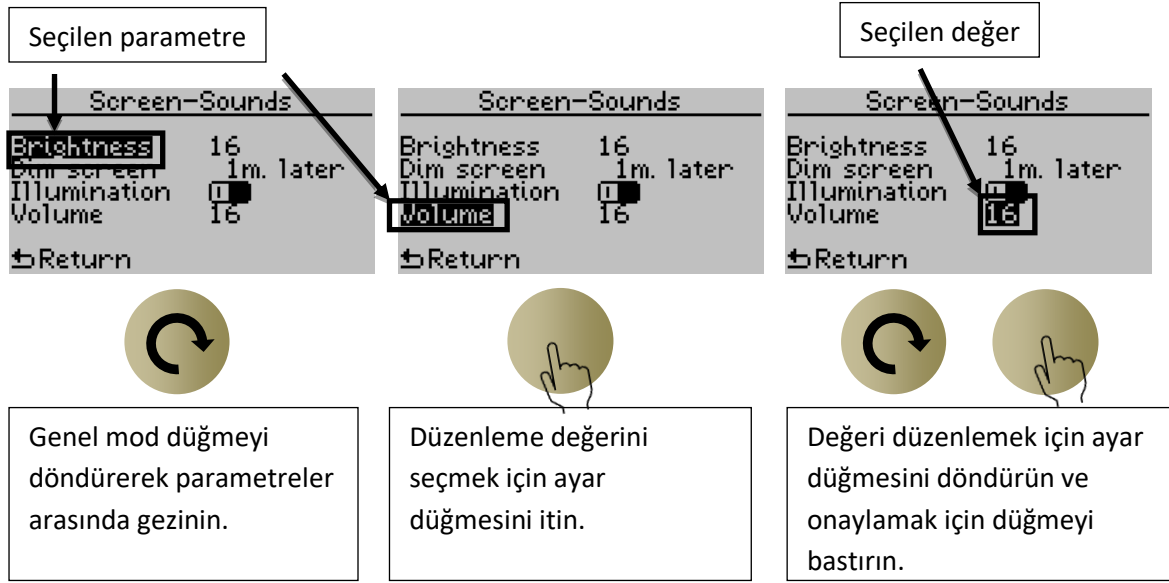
Seçilen parametre

Seçilen değer

Screen-Sounds
Brightness 16
Dim screen 1m. later
Illumination
Volume 16
Return

Screen-Sounds
Brightness 16
Dim screen 1m. later
Illumination
Volume 16
Return

Screen-Sounds
Brightness 16
Dim screen 1m. later
Illumination
Volume 16
Return

Genel mod düğmeyi döndürerek parametreler arasında gezinin.

Düzenleme değerini seçmek için ayar düğmesini itin.

Değeri düzenlemek için ayar düğmesini döndürün ve onaylamak için düğmeyi bastırın.